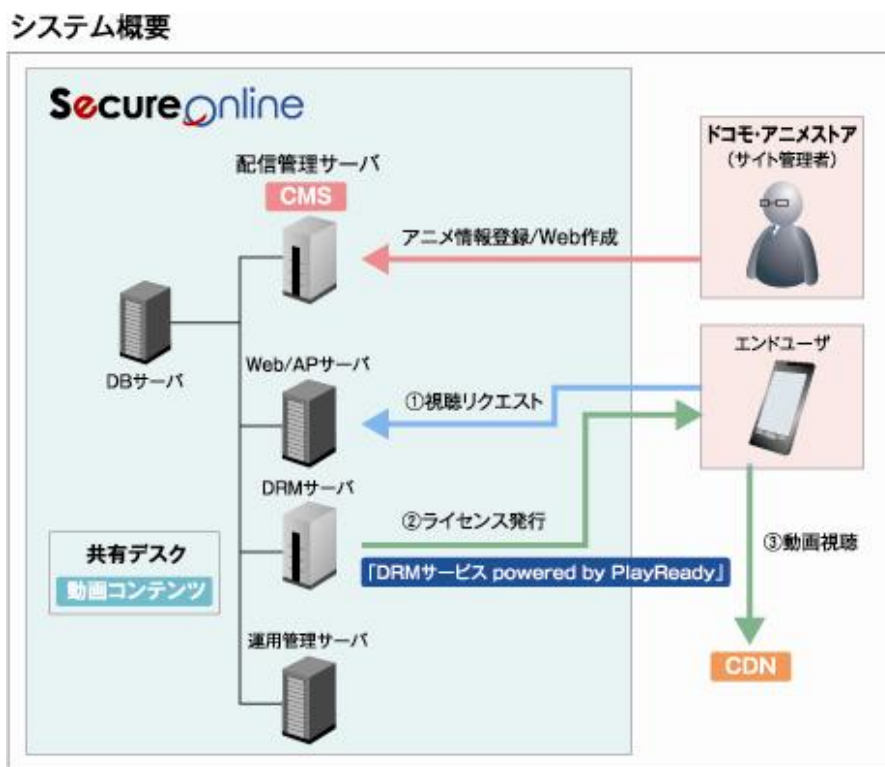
システム概要

SecureOnline

配信管理サーバ
CMS

ドコモ・アニメストア
（サイト管理者）

アニメ情報登録/Web作成

DBサーバ

Web/APサーバ

エンドユーザ

①視聴リクエスト

DRMサーバ

②ライセンス発行

「DRMサービス powered by PlayReady」

③動画視聴

共有デスク
動画コンテンツ

運用管理サーバ

CDN